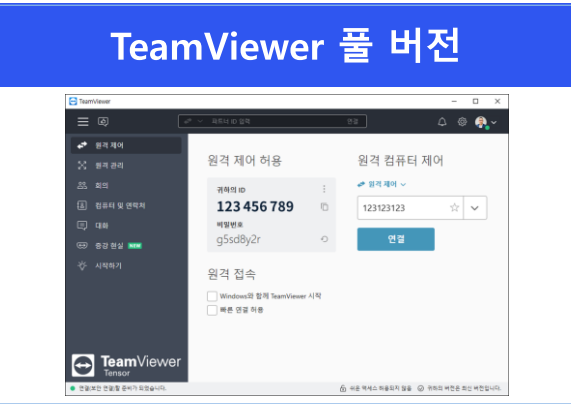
TeamViewer 풀 버전

TeamViewer

파트너 ID 입력

연결

원격 제어

원격 관리

회의

컴퓨터 및 연락처

대화

증강 현실 NEW

시작하기

원격 제어 허용

귀하의 ID

123 456 789

비밀번호

g5sd8y2r

원격 컴퓨터 제어

원격 제어

123123123

연결

원격 접속

Windows와 함께 TeamViewer 시작

빠른 연결 허용

TeamViewer Tensor

연결(보안 연결)할 준비가 되었습니다.

쉬운 액세스 허용되지 않음

귀하의 버전은 최신 버전입니다.